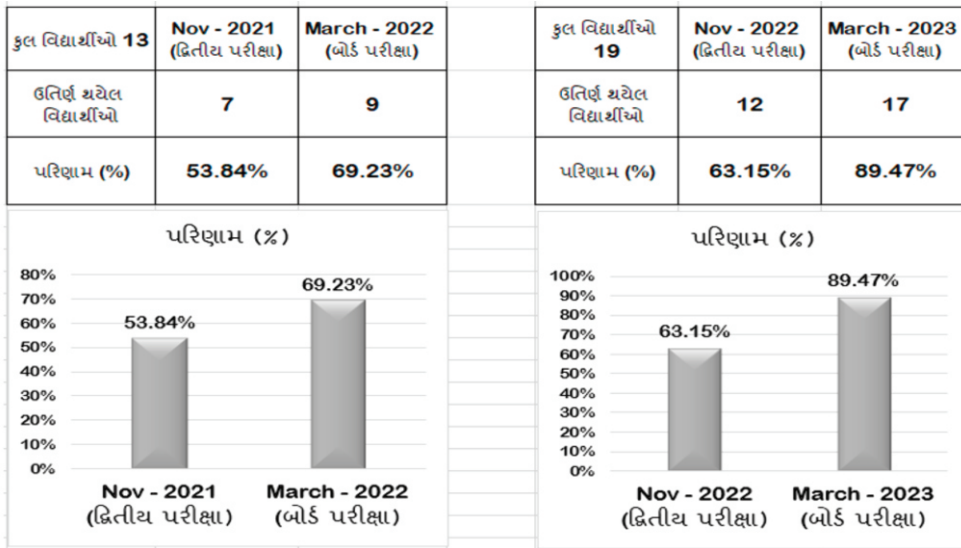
| કુલ વિદ્યાર્થીઓ 13 | Nov - 2021 (દ્વિતીય પરીક્ષા) | March - 2022 (બોર્ડ પરીક્ષા) |
|---|---|---|
| ઉત્તિર્ણ થયેલ વિદ્યાર્થીઓ | 7 | 9 |
| પરિણામ (%) | 53.84% | 69.23% |

| કુલ વિદ્યાર્થીઓ 19 | Nov - 2022 (દ્વિતીય પરીક્ષા) | March - 2023 (બોર્ડ પરીક્ષા) |
|---|---|---|
| ઉત્તિર્ણ થયેલ વિદ્યાર્થીઓ | 12 | 17 |
| પરિણામ (%) | 63.15% | 89.47% |

પરિણામ (%)

80%
70%
60%
50%
40%
30%
20%
10%
0%

53.84%
69.23%

Nov - 2021 (દ્વિતીય પરીક્ષા)
March - 2022 (બોર્ડ પરીક્ષા)

પરિણામ (%)

100%
90%
80%
70%
60%
50%
40%
30%
20%
10%
0%

63.15%
89.47%

Nov - 2022 (દ્વિતીય પરીક્ષા)
March - 2023 (બોર્ડ પરીક્ષા)